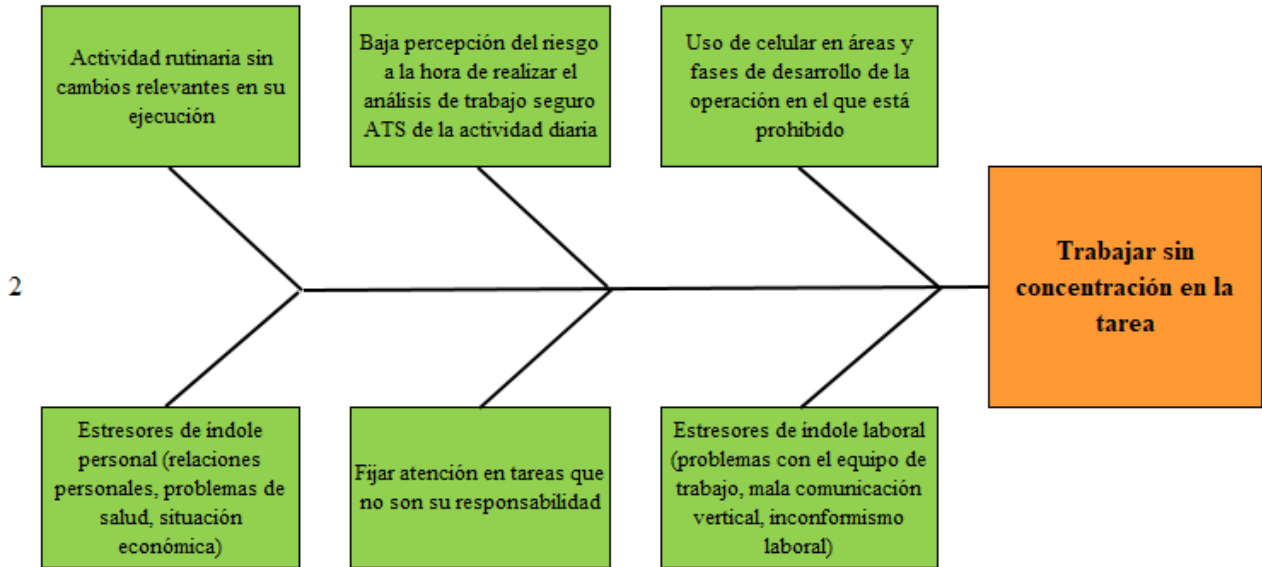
Actividad rutinaria sin cambios relevantes en su ejecución

Baja percepción del riesgo a la hora de realizar el análisis de trabajo seguro ATS de la actividad diaria

Uso de celular en áreas y fases de desarrollo de la operación en el que está prohibido

2

Trabajar sin concentración en la tarea

Estresores de índole personal (relaciones personales, problemas de salud, situación económica)

Fijar atención en tareas que no son su responsabilidad

Estresores de índole laboral (problemas con el equipo de trabajo, mala comunicación vertical, inconformismo laboral)